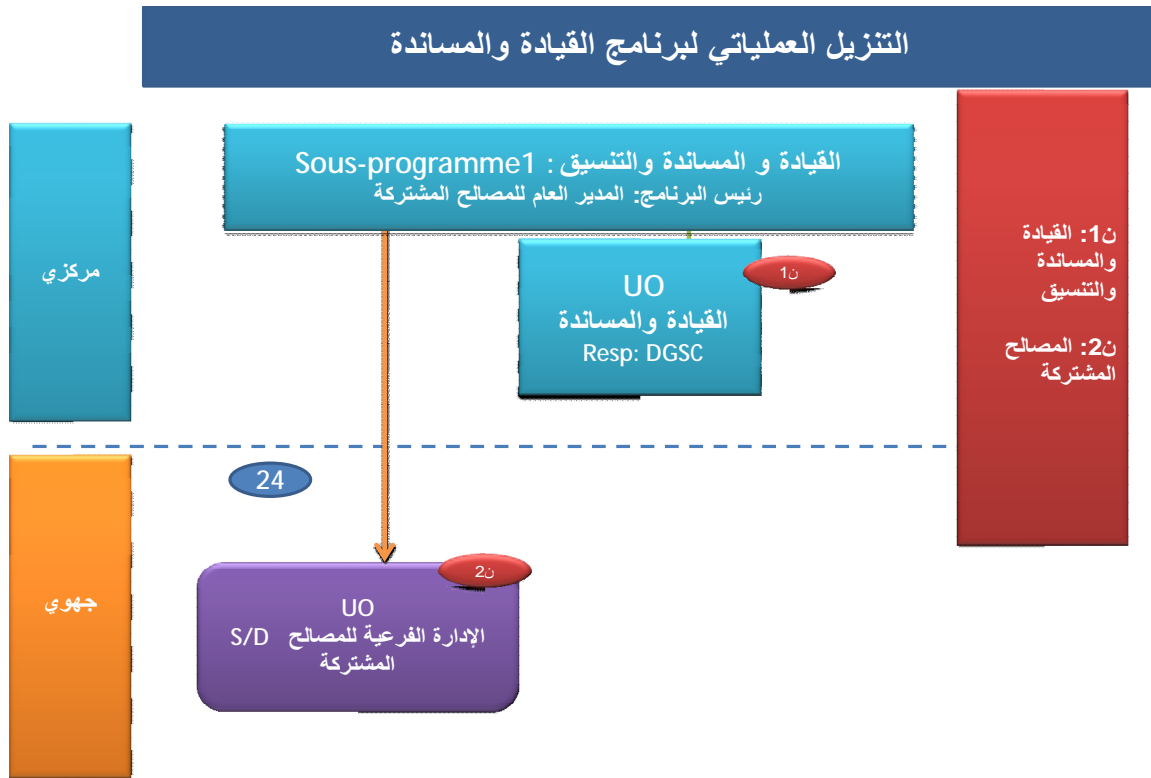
التنزيل العملياتي لبرنامج القيادة والمساندة

القيادة و المساندة والتنسيق : Sous-programme1
رئيس البرنامج: المدير العام للمصالح المشتركة

مركزي

UO
القيادة والمساندة
Resp: DGSC

ن1

ن1: القيادة والمساندة والتنسيق

ن2: المصالح المشتركة

24

جهوي

ن2

UO
الإدارة الفرعية للمصالح S/D المشتركة